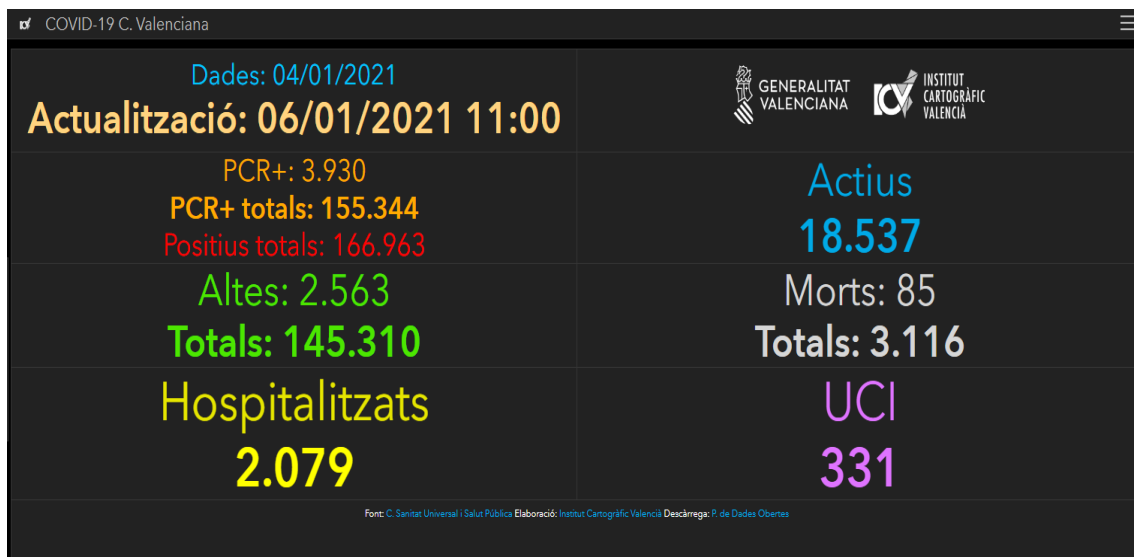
COVID-19 C. Valenciana

Dades: 04/01/2021
Actualització: 06/01/2021 11:00

GENERALITAT VALENCIANA

ICV INSTITUT CARTOGRÀFIC VALENCIÀ

PCR+: 3.930
PCR+ totals: 155.344
Positius totals: 166.963

Actius
18.537

Altes: 2.563
Totals: 145.310

Morts: 85
Totals: 3.116

Hospitalitzats
2.079

UCI
331

Font: C. Sanitat Universal i Salut Pública Elaboració: Institut Cartogràfic Valencià Descàrrega: P. de Dades Obertes